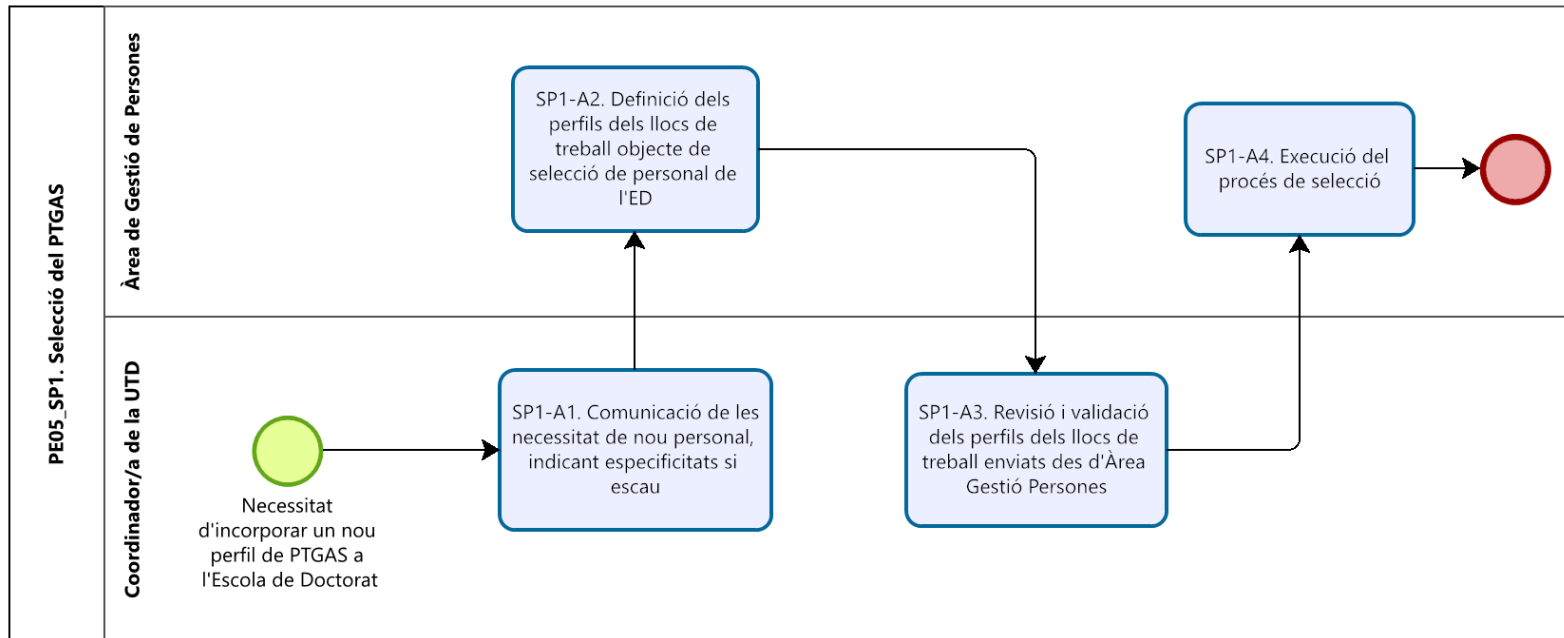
PE05_SP1. Selecció del PTGAS

Àrea de Gestió de Persones

SP1-A2. Definició dels perfils dels llocs de treball objecte de selecció de personal de l'ED

SP1-A4. Execució del procés de selecció

Coordinador/a de la UTD

Necessitat d'incorporar un nou perfil de PTGAS a l'Escola de Doctorat

SP1-A1. Comunicació de les necessitat de nou personal, indicant especificitats si escau

SP1-A3. Revisió i validació dels perfils dels llocs de treball enviats des d'Àrea Gestió Persones